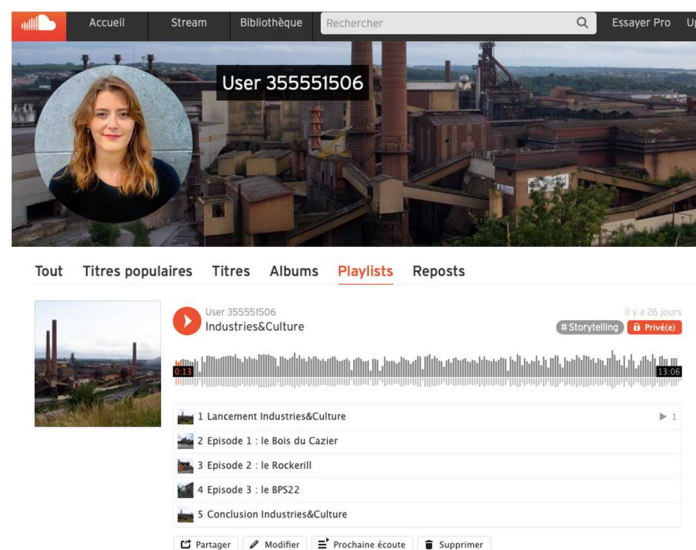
Accueil Stream Bibliothèque Rechercher Essayer Pro Up

User 355551506

Tout Titres populaires Titres Albums Playlists Reposts

User 355551506
Industries&Culture

il y a 26 jours
# Storytelling Privé(e)

0:13 13:06

1 Lancement Industries&Culture ▶ 1
2 Episode 1 : le Bois du Cazier
3 Episode 2 : le Rockerill
4 Episode 3 : le BPS22
5 Conclusion Industries&Culture

Partager Modifier Prochaine écoute Supprimer